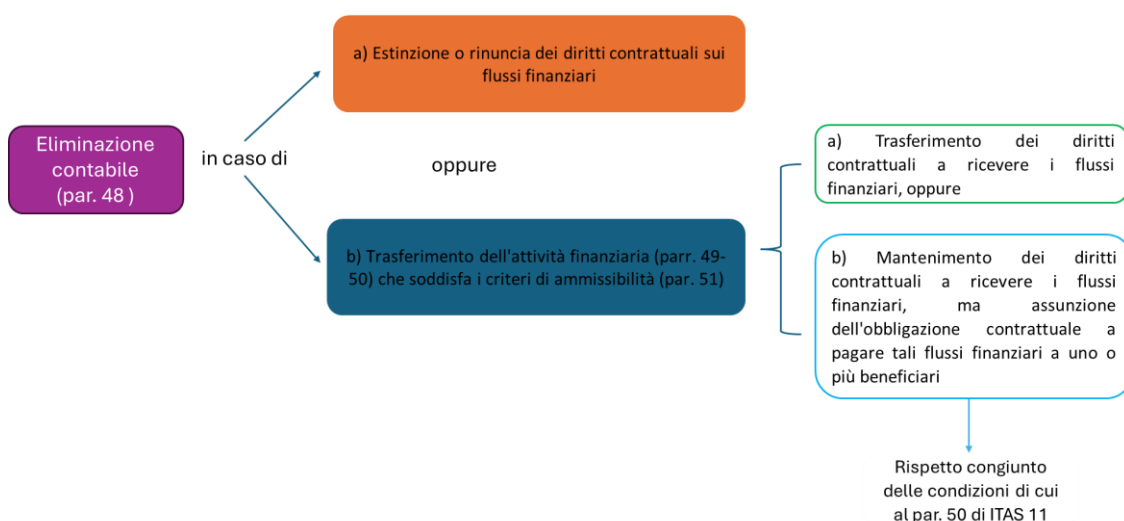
Eliminazione contabile (par. 48 )

in caso di

a) Estinzione o rinuncia dei diritti contrattuali sui flussi finanziari

oppure

b) Trasferimento dell'attività finanziaria (parr. 49-50) che soddisfa i criteri di ammissibilità (par. 51)

a) Trasferimento dei diritti contrattuali a ricevere i flussi finanziari, oppure

b) Mantenimento dei diritti contrattuali a ricevere i flussi finanziari, ma assunzione dell'obbligazione contrattuale a pagare tali flussi finanziari a uno o più beneficiari

Rispetto congiunto delle condizioni di cui al par. 50 di ITAS 11